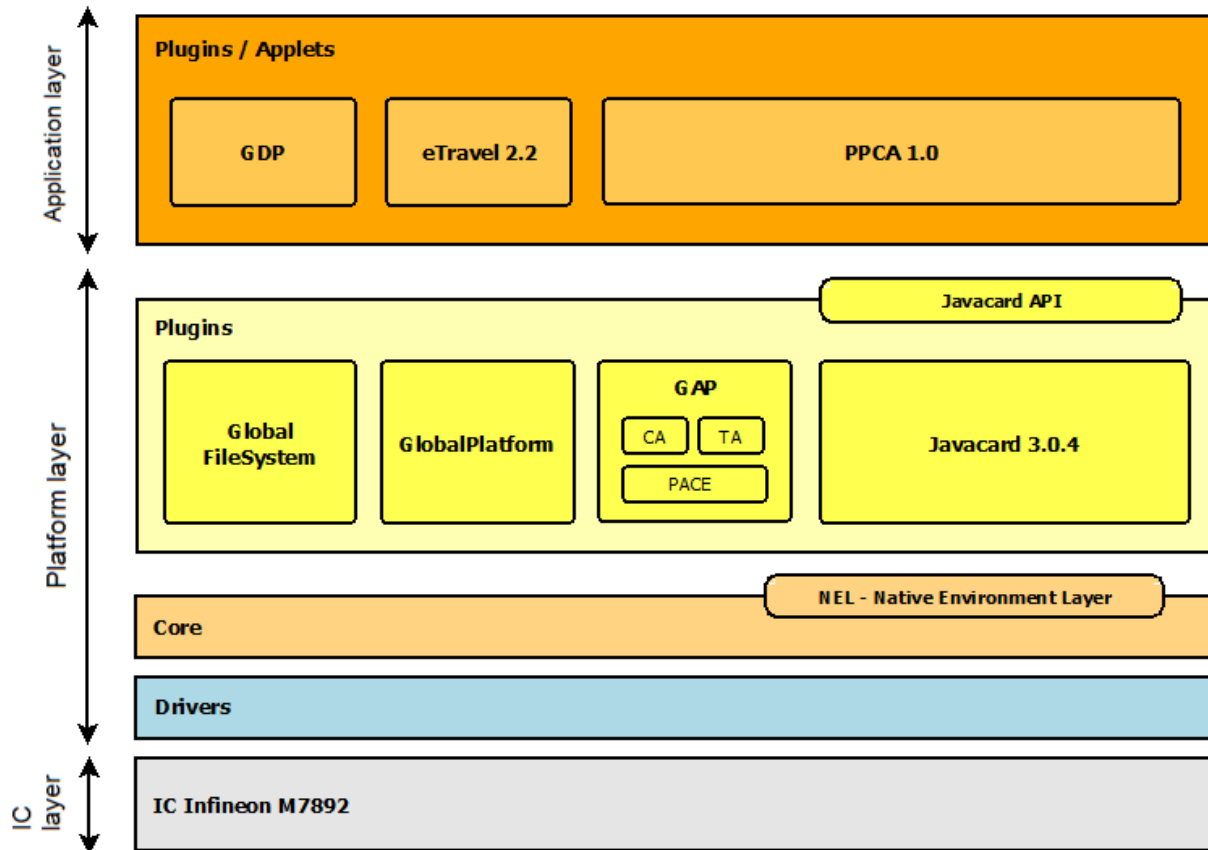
Application layer

Plugins / Applets

GDP

eTravel 2.2

PPCA 1.0

Platform layer

Javacard API

Plugins

Global FileSystem

GlobalPlatform

GAP

CA

TA

PACE

Javacard 3.0.4

NEL - Native Environment Layer

Core

Drivers

IC layer

IC Infineon M7892